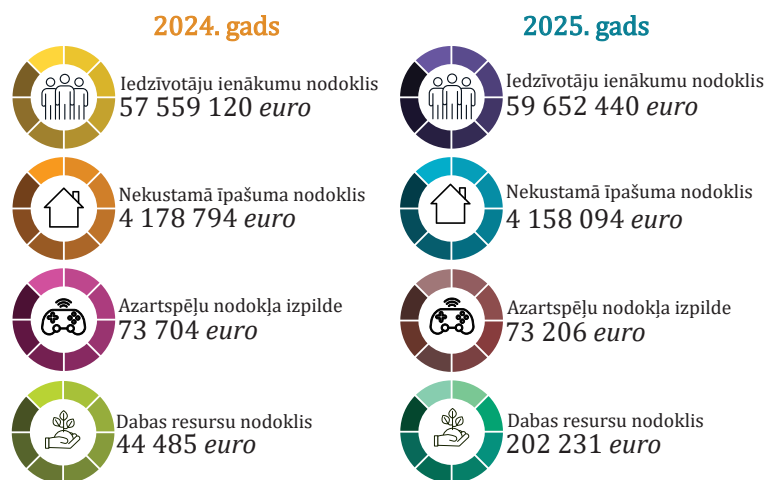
2024. gads

Iedzīvotāju ienākumu nodoklis
57 559 120 *euro*

Nekustamā īpašuma nodoklis
4 178 794 *euro*

Azartspēļu nodokļa izpilde
73 704 *euro*

Dabas resursu nodoklis
44 485 *euro*

2025. gads

Iedzīvotāju ienākumu nodoklis
59 652 440 *euro*

Nekustamā īpašuma nodoklis
4 158 094 *euro*

Azartspēļu nodokļa izpilde
73 206 *euro*

Dabas resursu nodoklis
202 231 *euro*